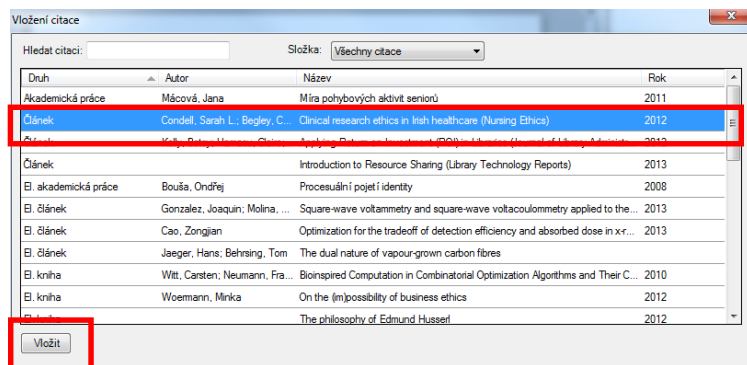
Vložení citace

Hledat citaci:

Složka: Všechny citace

| Druh | Autor | Název | Rok |
|---|---|---|---|
| Akademická práce | Mácová, Jana | Míra pohybových aktivit seniorů | 2011 |
| Článek | Condell, Sarah L.; Begley, C... | Clinical research ethics in Irish healthcare (Nursing Ethics) | 2012 |
| Článek | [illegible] | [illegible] | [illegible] |
| Článek | | Introduction to Resource Sharing (Library Technology Reports) | 2013 |
| El. akademická práce | Bouša, Ondřej | Procesuální pojetí identity | 2008 |
| El. článek | Gonzalez, Joaquin; Molina, ... | Square-wave voltammetry and square-wave voltacoulommetry applied to the... | 2013 |
| El. článek | Cao, Zongjian | Optimization for the tradeoff of detection efficiency and absorbed dose in x-r... | 2013 |
| El. článek | Jaeger, Hans; Behrsing, Tom | The dual nature of vapour-grown carbon fibres | |
| El. kniha | Witt, Carsten; Neumann, Fra... | Bioinspired Computation in Combinatorial Optimization Algorithms and Their C... | 2010 |
| El. kniha | Woermann, Minka | On the (im)possibility of business ethics | 2012 |
| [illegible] | | The philosophy of Edmund Husserl | 2012 |

Vložit